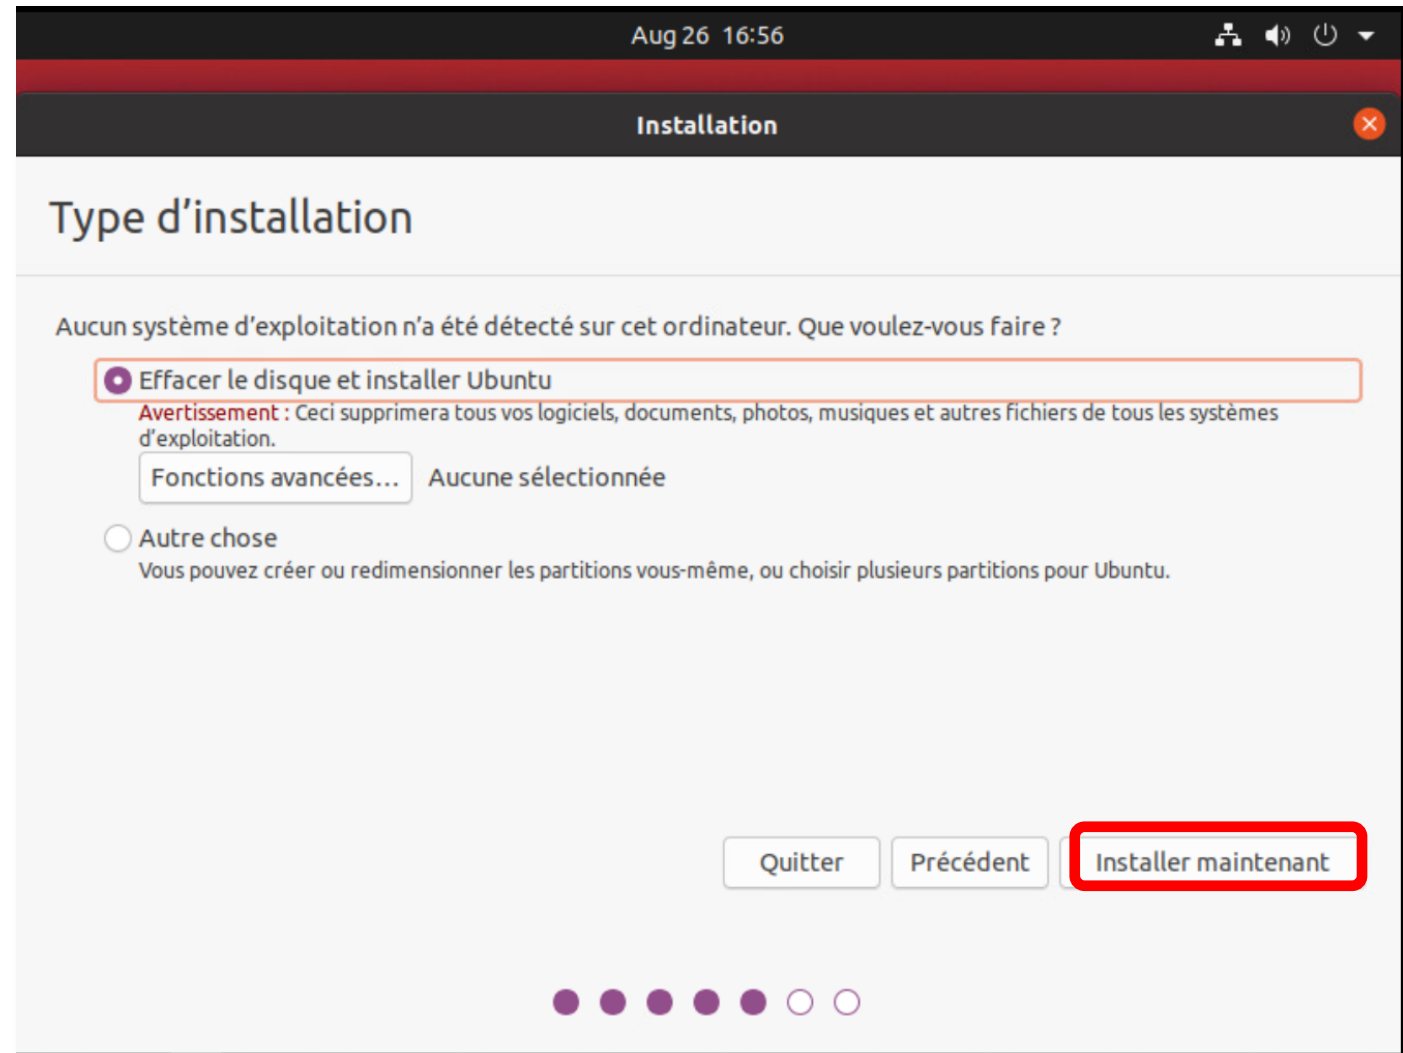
Aug 26 16:56

Installation

Type d’installation

Aucun système d’exploitation n’a été détecté sur cet ordinateur. Que voulez-vous faire ?

Effacer le disque et installer Ubuntu

Avertissement : Ceci supprimera tous vos logiciels, documents, photos, musiques et autres fichiers de tous les systèmes d’exploitation.

Fonctions avancées… Aucune sélectionnée

Autre chose

Vous pouvez créer ou redimensionner les partitions vous-même, ou choisir plusieurs partitions pour Ubuntu.

Quitter Précédent Installer maintenant